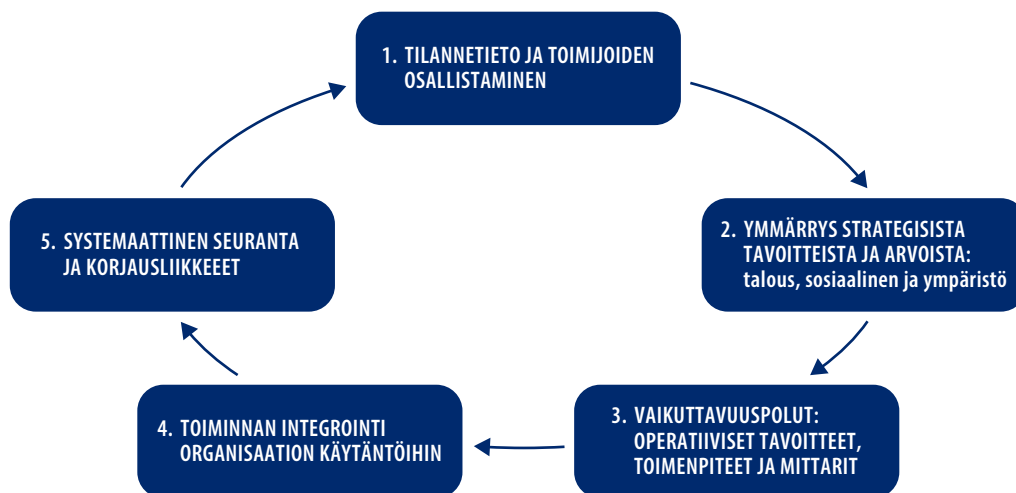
1. TILANNETIETO JA TOIMIJOIDEN OSALLISTAMINEN

2. YMMÄRRYS STRATEGISISTA TAVOITTEISTA JA ARVOISTA: talous, sosiaalinen ja ympäristö

3. VAIKUTTAVUUSPOLUT: OPERATIIVISET TAVOITTEET, TOIMENPITEET JA MITTARIT

4. TOIMINNAN INTEGROINTI ORGANISAATION KÄYTÄNTÖIHIN

5. SYSTEMAATTINEN SEURANTA JA KORJAUSLIIKKEEET